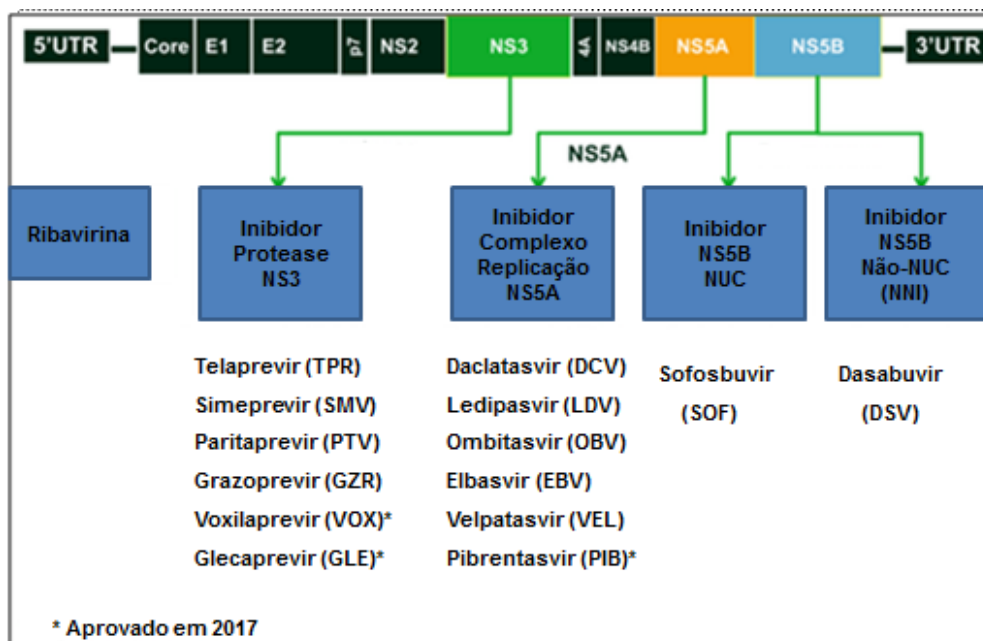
5'UTR Core E1 E2 p7 NS2 NS3 4A NS4B NS5A NS5B 3'UTR

NS5A

Ribavirina

Inibidor Protease NS3

Inibidor Complexo Replicação NS5A

Inibidor NS5B NUC

Inibidor NS5B Não-NUC (NNI)

Telaprevir (TPR)
Simeprevir (SMV)
Paritaprevir (PTV)
Grazoprevir (GZR)
Voxilaprevir (VOX)*
Glecaprevir (GLE)*

Daclatasvir (DCV)
Ledipasvir (LDV)
Ombitasvir (OBV)
Elbasvir (EBV)
Velpatasvir (VEL)
Pibrentasvir (PIB)*

Sofosbuvir
(SOF)

Dasabuvir
(DSV)

* Aprovado em 2017